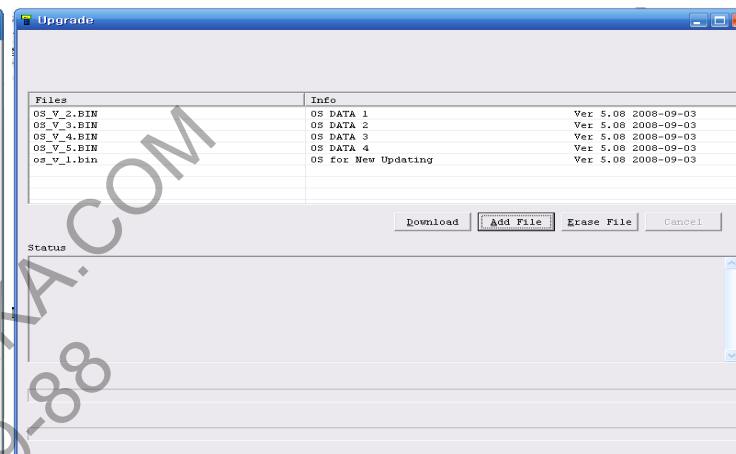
Upgrade

| Files | Info | |
|---|---|---|
| OS_V_2.BIN | OS DATA 1 | Ver 5.08 2008-09-03 |
| OS_V_3.BIN | OS DATA 2 | Ver 5.08 2008-09-03 |
| OS_V_4.BIN | OS DATA 3 | Ver 5.08 2008-09-03 |
| OS_V_5.BIN | OS DATA 4 | Ver 5.08 2008-09-03 |
| os_v_1.bin | OS for New Updating | Ver 5.08 2008-09-03 |

Download Add File Erase File Cancel

Status

A.COM

-88